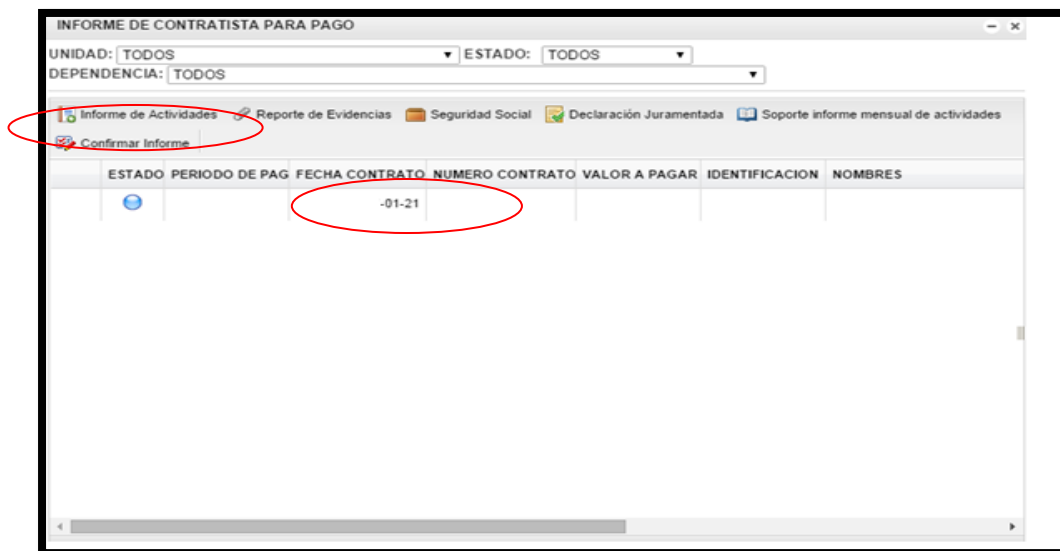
INFORME DE CONTRATISTA PARA PAGO

UNIDAD: TODOS ESTADO: TODOS
DEPENDENCIA: TODOS

Informe de Actividades Reporte de Evidencias Seguridad Social Declaración Juramentada Soporte informe mensual de actividades
Confirmar Informe

| ESTADO | PERIODO DE PAG | FECHA CONTRATO | NUMERO CONTRATO | VALOR A PAGAR | IDENTIFICACION | NOMBRES |
|---|---|---|---|---|---|---|
| | | -01-21 | | | | |